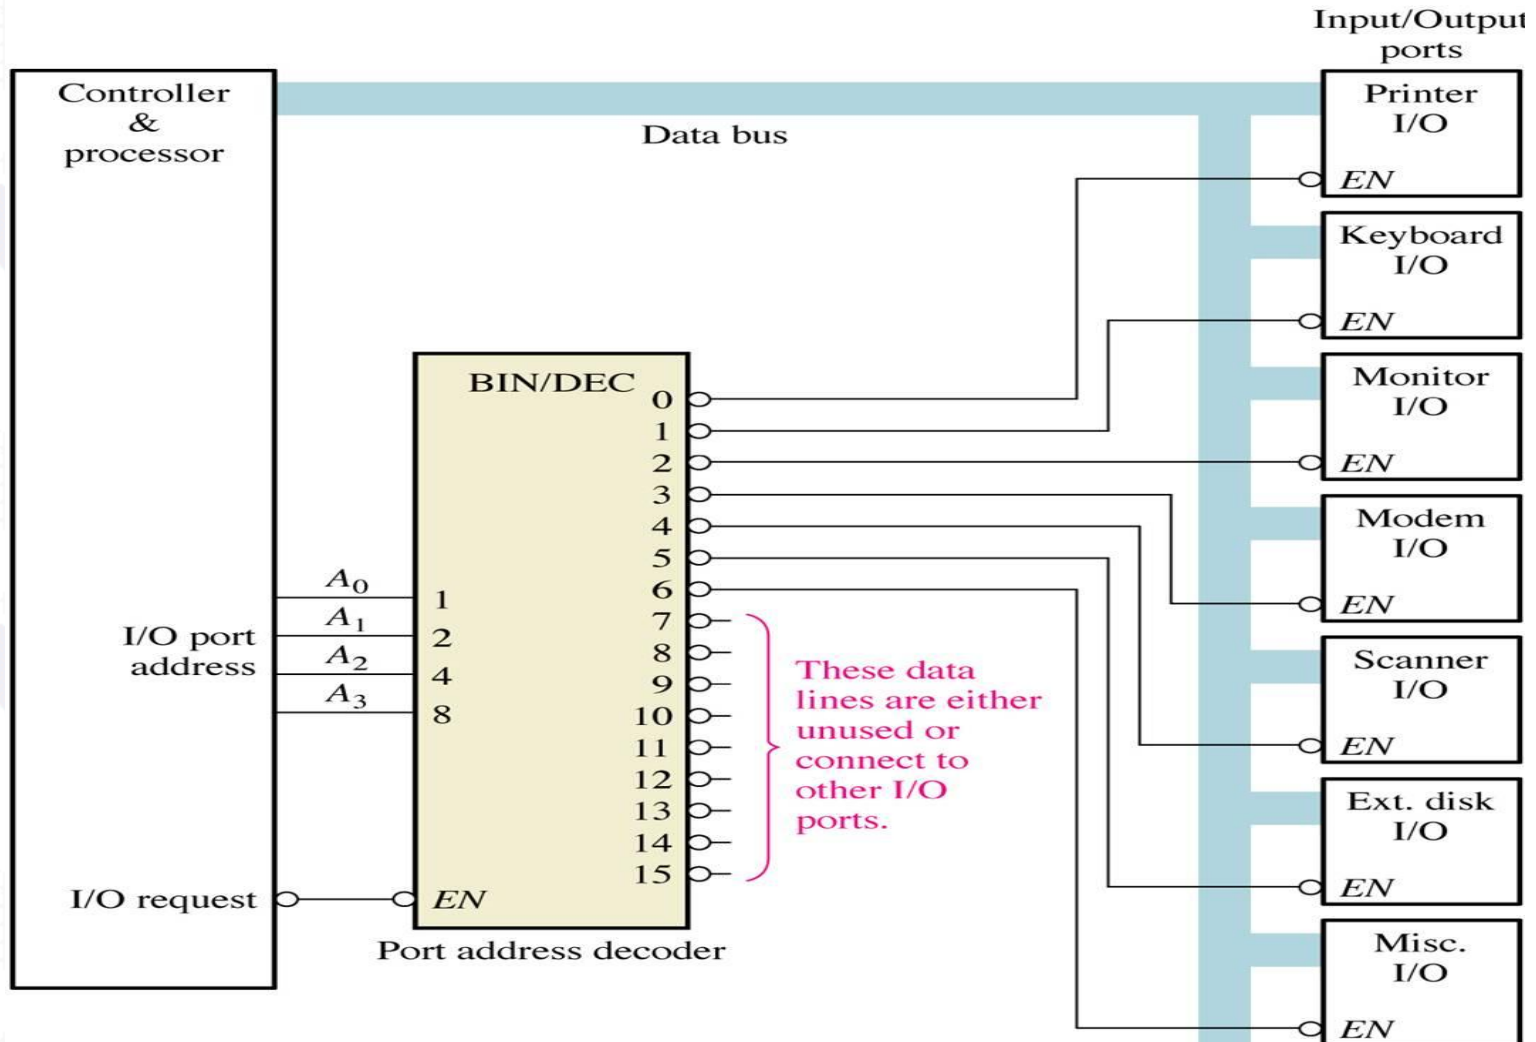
Input/Output ports

Controller & processor

Data bus

Printer I/O
EN

Keyboard I/O
EN

Monitor I/O
EN

Modem I/O
EN

Scanner I/O
EN

Ext. disk I/O
EN

Misc. I/O
EN

BIN/DEC

0
1
2
3
4
5
6
7
8
9
10
11
12
13
14
15

$A_0$
$A_1$
$A_2$
$A_3$

1
2
4
8

I/O port address

These data lines are either unused or connect to other I/O ports.

I/O request

EN

Port address decoder